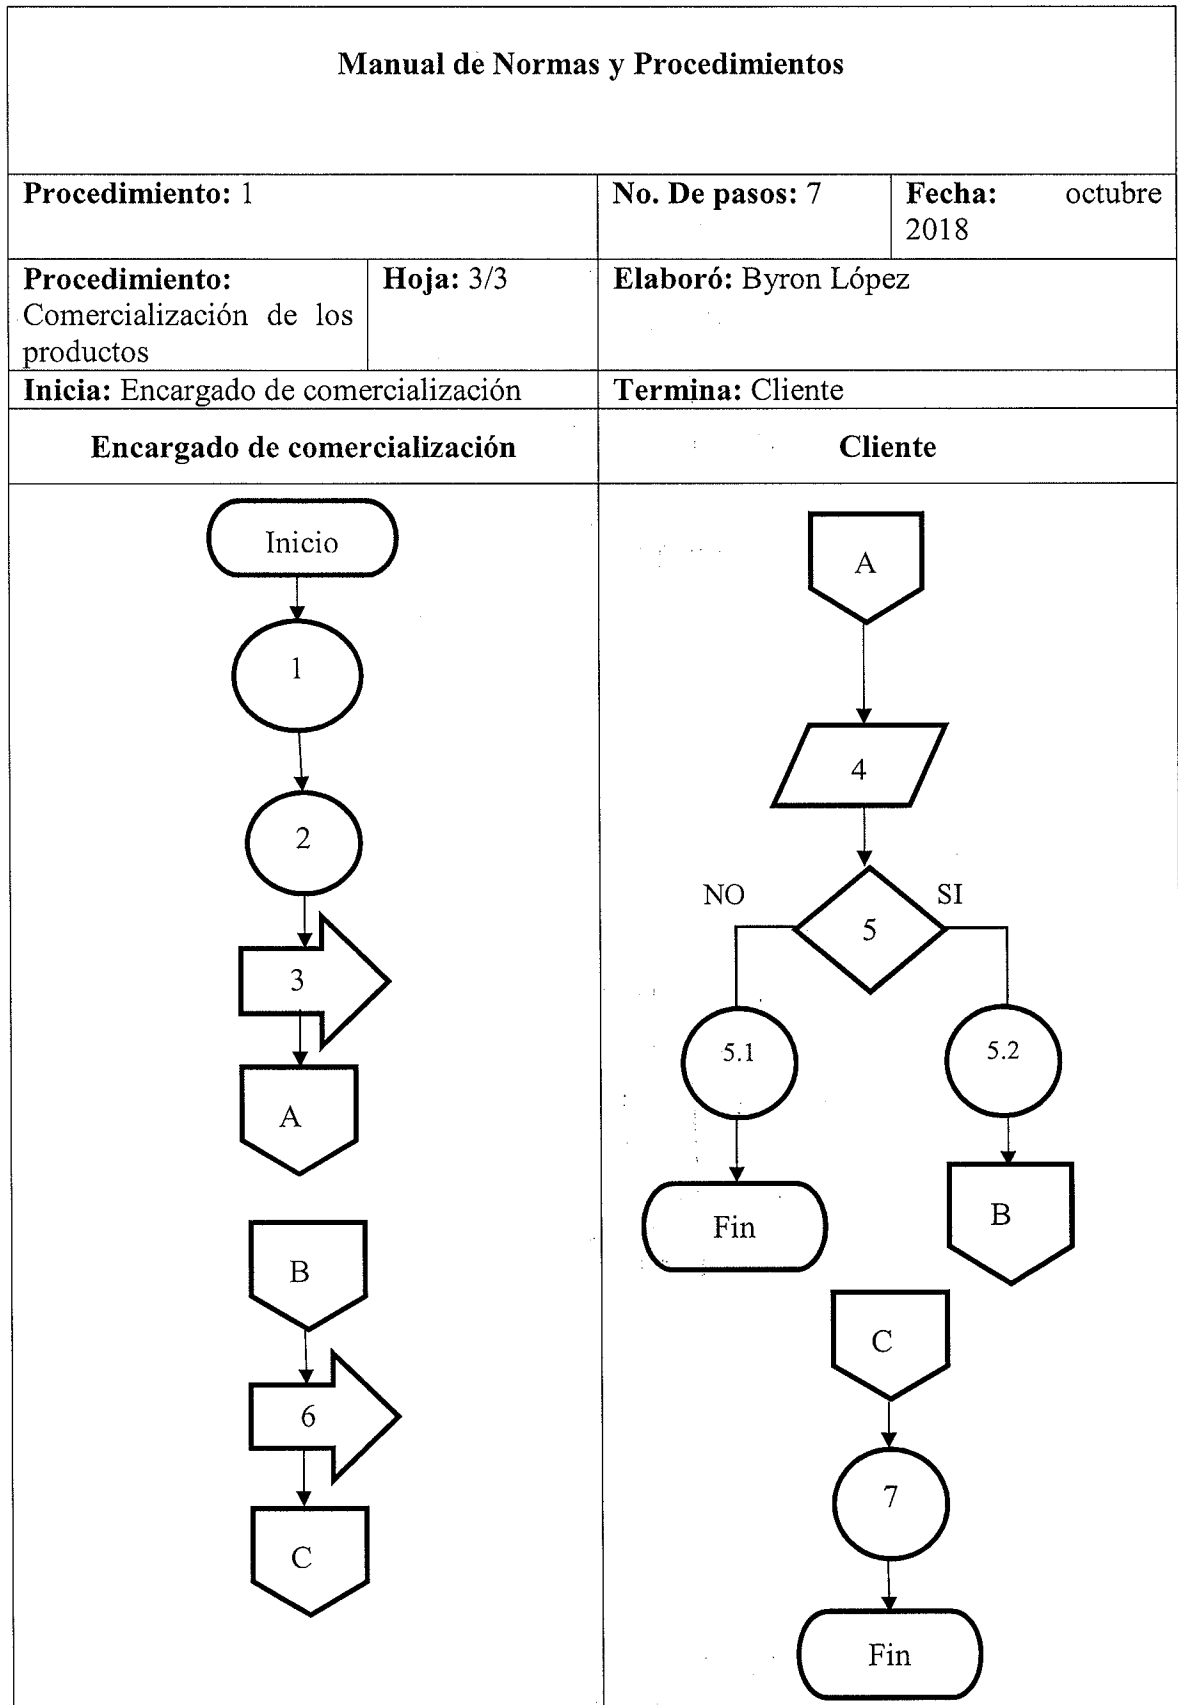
Manual de Normas y Procedimientos

| Procedimiento: 1 | | No. De pasos: 7 | Fecha: octubre 2018 |
|---|---|---|---|
| Procedimiento: Comercialización de los productos | Hoja: 3/3 | Elaboró: Byron López | |
| Inicia: Encargado de comercialización | | Termina: Cliente | |
| Encargado de comercialización | | Cliente | |

Inicio
1
2
3
A
B
6
C

A
4
NO
SI
5
5.1
5.2
Fin
B
C
7
Fin